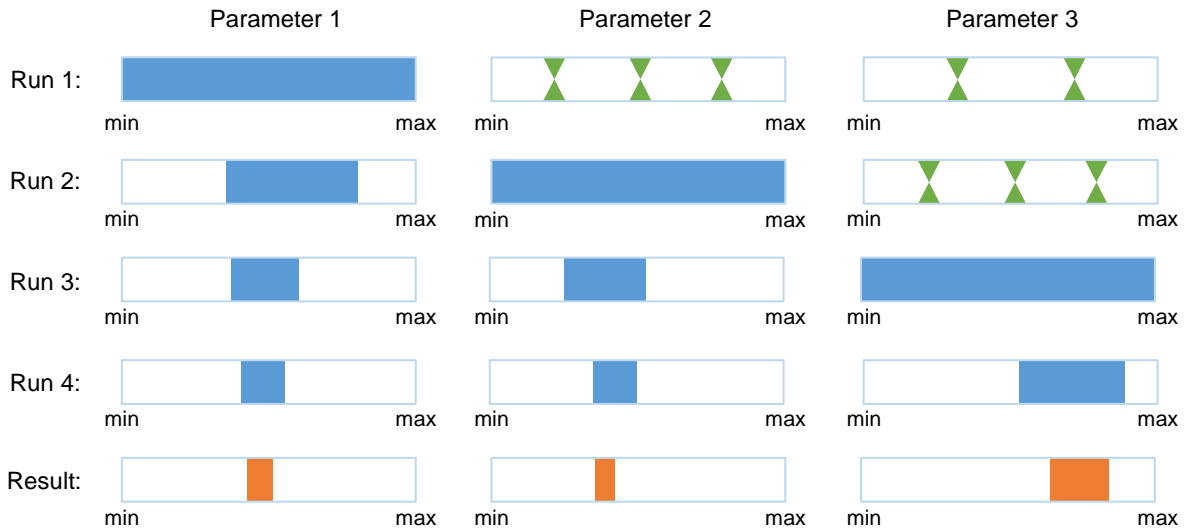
| | Parameter 1 | Parameter 2 | Parameter 3 |
|---|---|---|---|
| Run 1: | min max | min max | min max |
| Run 2: | min max | min max | min max |
| Run 3: | min max | min max | min max |
| Run 4: | min max | min max | min max |
| Result: | min max | min max | min max |